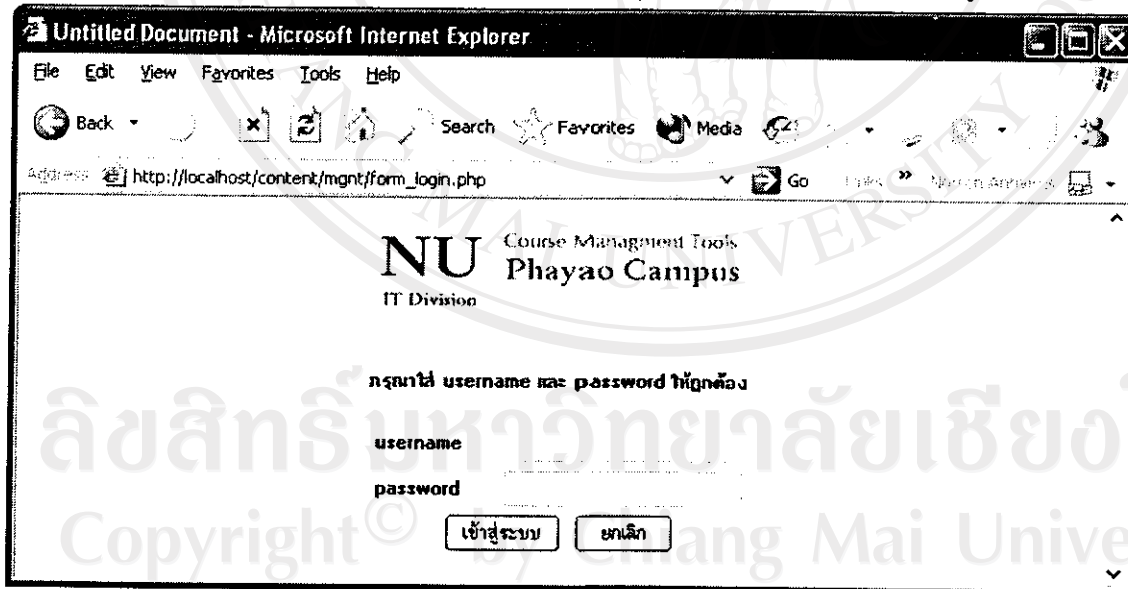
Untitled Document - Microsoft Internet Explorer

File Edit View Favorites Tools Help

Back Search Favorites Media

Address http://localhost/content/mgnt/form_login.php Go Links Norton AntiVirus

NU Course Management Tools Phayao Campus
IT Division

กรุณาใส่ username และ password ให้ถูกต้อง

username

password

เข้าสู่ระบบ ยกเลิก

ลิขสิทธิ์มหาวิทยาลัยเชียงใหม่
Copyright© by Chiang Mai University
MAI UNIVERSITY